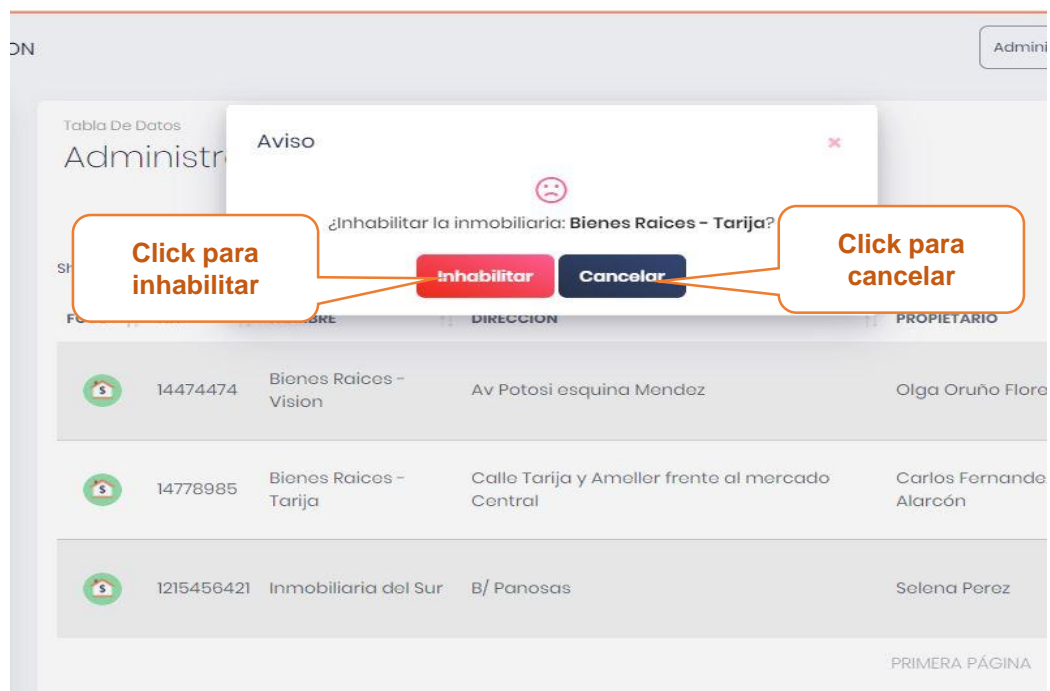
ON

Admini

Tabla De Datos
Administr

Aviso

×

¿Inhabilitar la inmobiliaria: **Bienes Raices - Tarija**?

Click para inhabilitar

Inhabilitar

Cancelar

Click para cancelar

Sh

FO

NOMBRE

DIRECCION

PROPIETARIO

| | | | | |
|---|---|---|---|---|
| $ | 14474474 | Bienes Raices - Vision | Av Potosi esquina Mendez | Olga Oruño Flore |
| $ | 14778985 | Bienes Raices - Tarija | Calle Tarija y Ameller frente al mercado Central | Carlos Fernande Alarcón |
| $ | 1215456421 | Inmobiliaria del Sur | B/ Panosas | Selena Perez |

PRIMERA PÁGINA